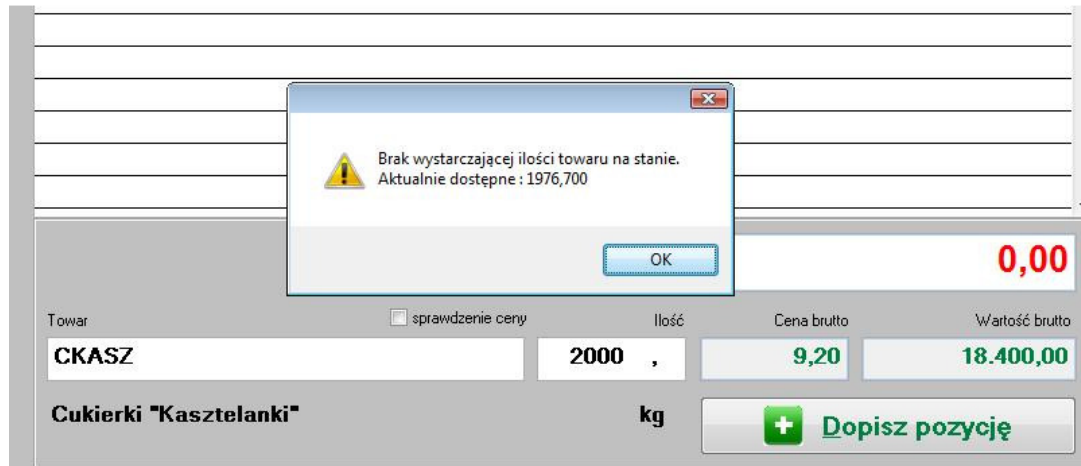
Brak wystarczającej ilości towaru na stanie.
Aktualnie dostępne : 1976,700

OK

0,00

Towar

sprawdzenie ceny

Ilość

Cena brutto

Wartość brutto

CKASZ

2000 ,

9,20

18.400,00

Cukierki "Kasztelanki"

kg

Dopisz pozycję